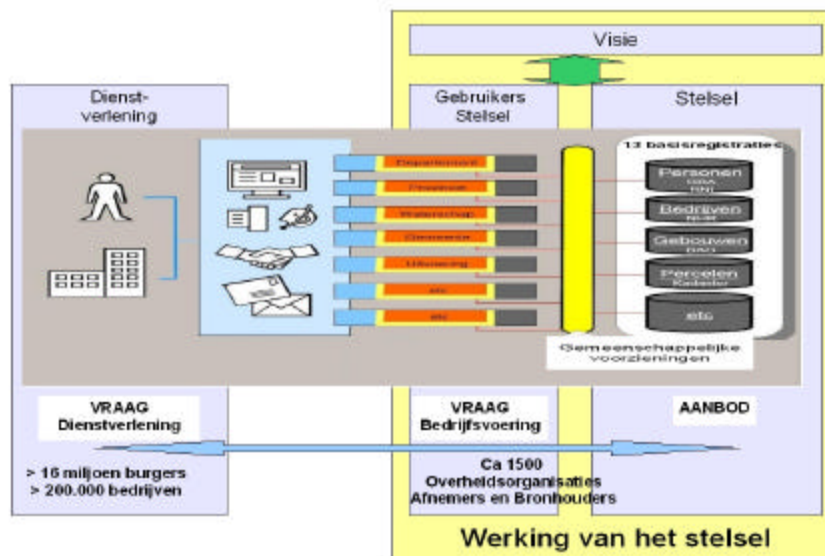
Visie

Dienst-verlening

Gebruikers Stelsel

Stelsel

13 basisregistraties

Departement

Provincie

Waterschap

Gemeente

Uitvoering

etc

etc

Personen
GBA
RNI

Bedrijven
NHR

Gebouwen
BAG

Percelen
Kadaster

etc

Gemeenschappelijke voorzieningen

VRAAG Dienstverlening

VRAAG Bedrijfsvoering

AANBOD

> 16 miljoen burgers
> 200.000 bedrijven

Ca 1500 Overheidsorganisaties Afnemers en Bronhouders

Werking van het stelsel